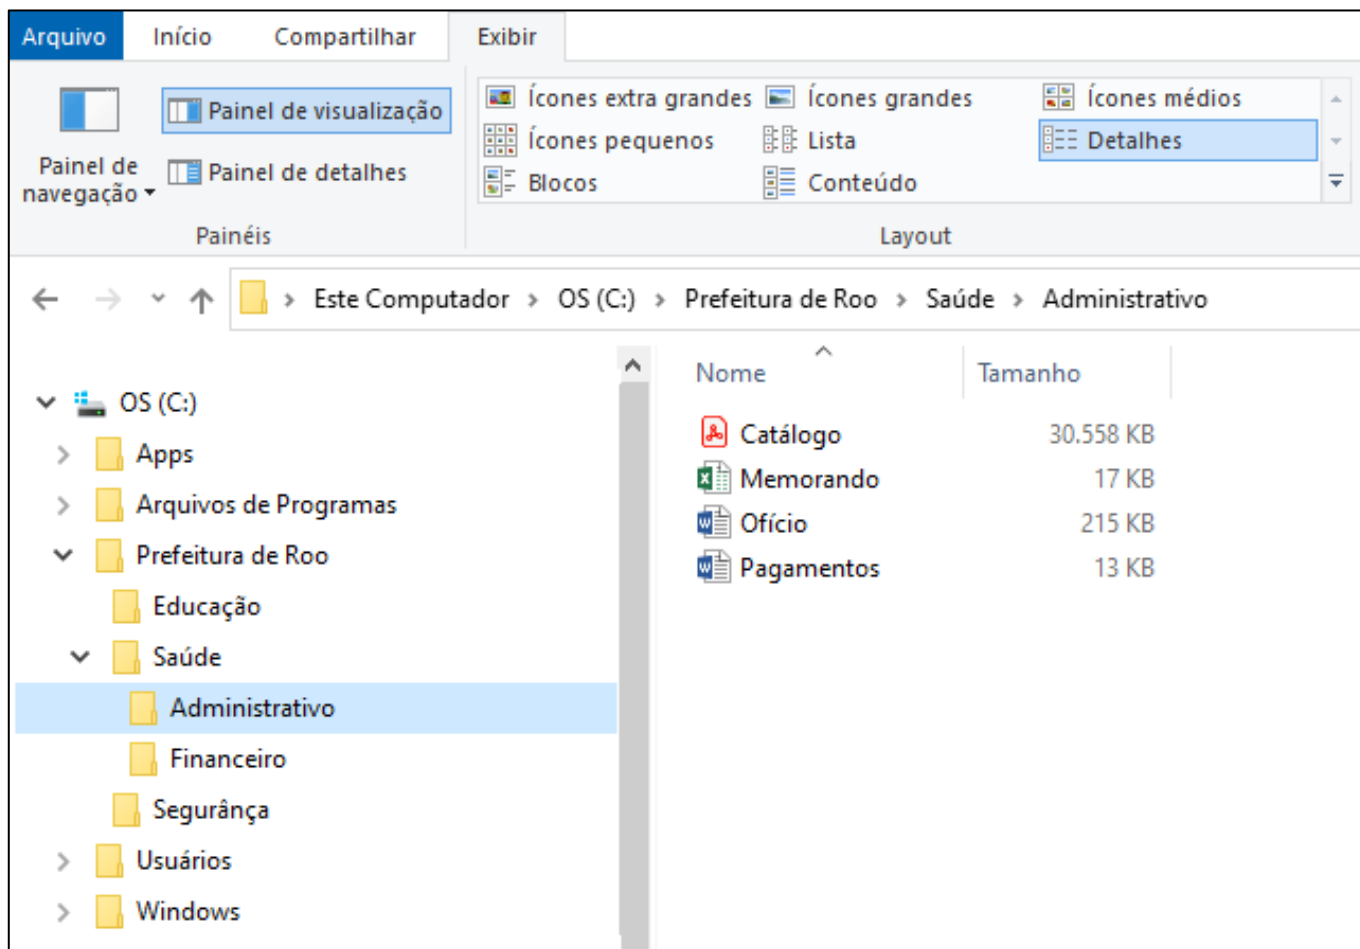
Arquivo Início Compartilhar Exibir

Painel de navegação

Painel de visualização

Painel de detalhes

Painéis

Ícones extra grandes Ícones grandes Ícones médios

Ícones pequenos Lista Detalhes

Blocos Conteúdo

Layout

Este Computador > OS (C:) > Prefeitura de Roo > Saúde > Administrativo

OS (C:)
Apps
Arquivos de Programas
Prefeitura de Roo
Educação
Saúde
Administrativo
Financeiro
Segurânça
Usuários
Windows

| Nome | Tamanho |
|---|---|
| Catálogo | 30.558 KB |
| Memorando | 17 KB |
| Ofício | 215 KB |
| Pagamentos | 13 KB |